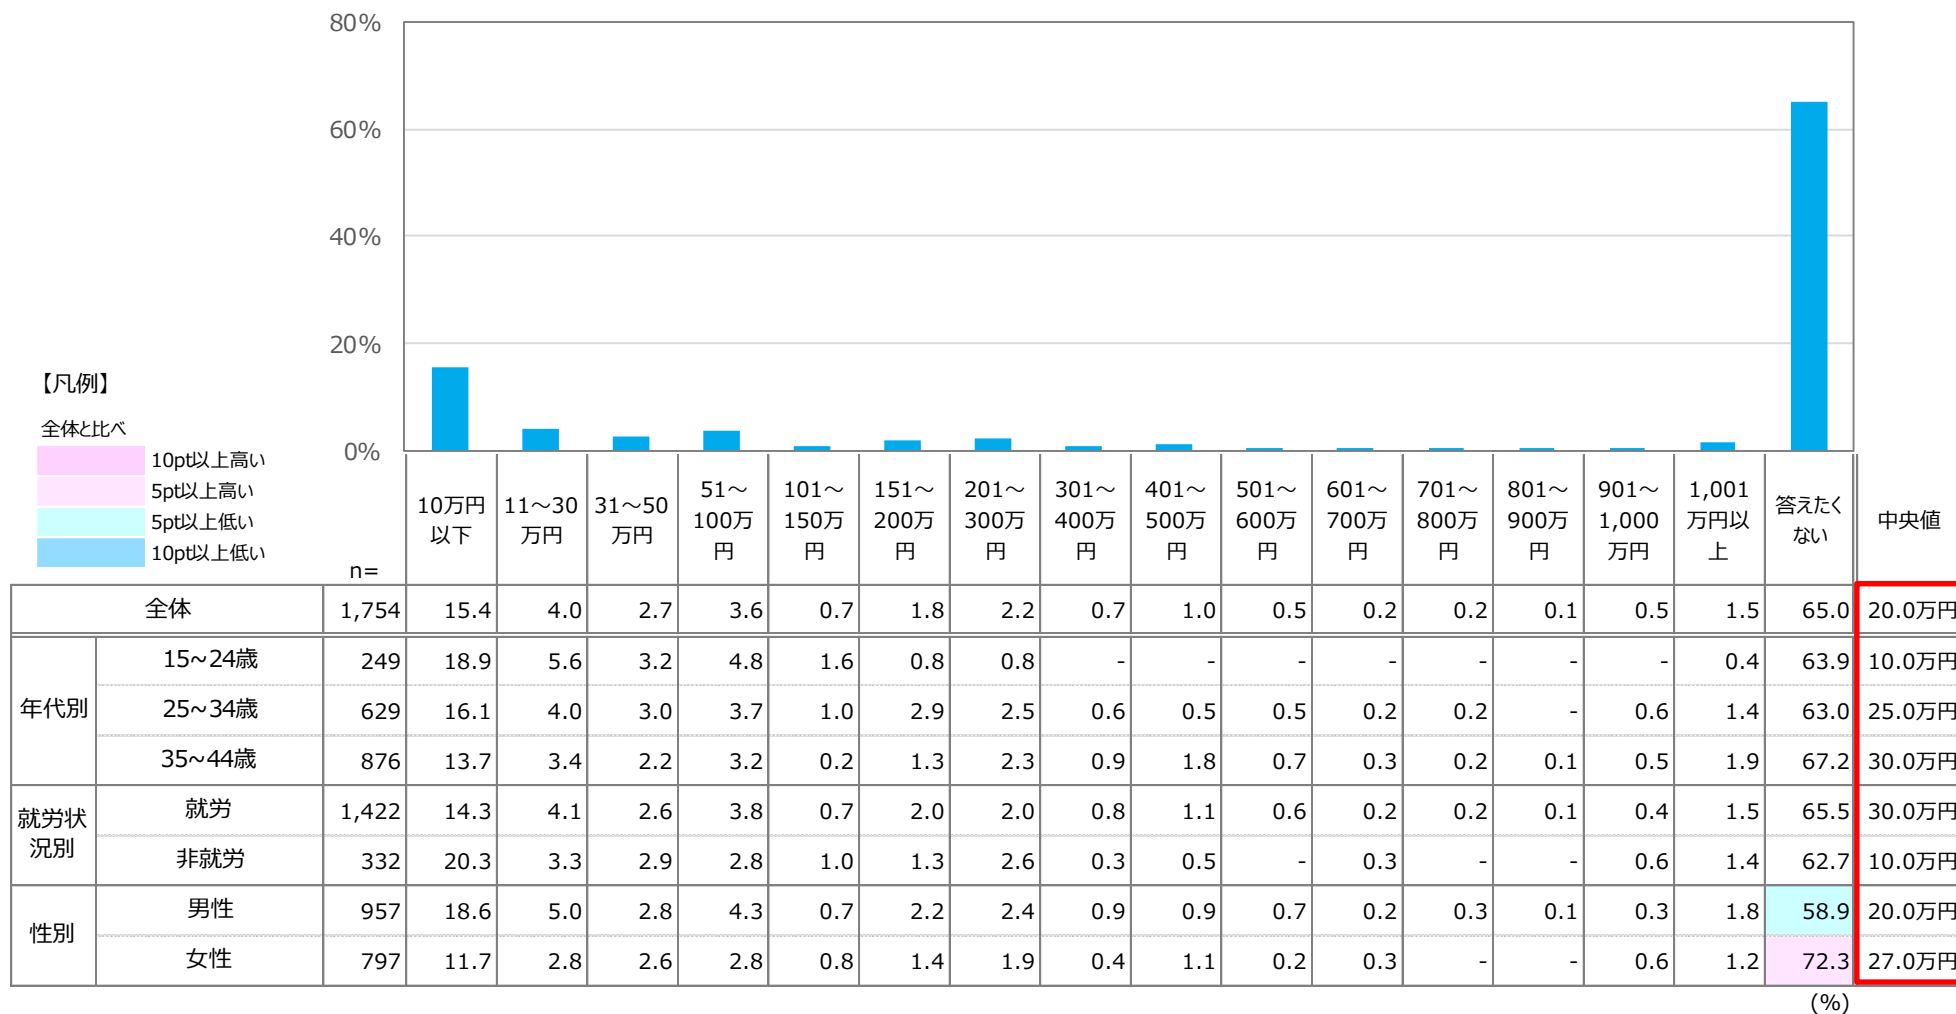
80%
60%
40%
20%
0%

【凡例】
全体と比べ
10pt以上高い
5pt以上高い
5pt以上低い
10pt以上低い

| | | n= | 10万円以下 | 11～30万円 | 31～50万円 | 51～100万円 | 101～150万円 | 151～200万円 | 201～300万円 | 301～400万円 | 401～500万円 | 501～600万円 | 601～700万円 | 701～800万円 | 801～900万円 | 901～1,000万円 | 1,001万円以上 | 答えたくない | 中央値 |
|---|---|---|---|---|---|---|---|---|---|---|---|---|---|---|---|---|---|---|
| 全体 | | 1,754 | 15.4 | 4.0 | 2.7 | 3.6 | 0.7 | 1.8 | 2.2 | 0.7 | 1.0 | 0.5 | 0.2 | 0.2 | 0.1 | 0.5 | 1.5 | 65.0 | 20.0万円 |
| 年代別 | 15～24歳 | 249 | 18.9 | 5.6 | 3.2 | 4.8 | 1.6 | 0.8 | 0.8 | - | - | - | - | - | - | - | 0.4 | 63.9 | 10.0万円 |
| | 25～34歳 | 629 | 16.1 | 4.0 | 3.0 | 3.7 | 1.0 | 2.9 | 2.5 | 0.6 | 0.5 | 0.5 | 0.2 | 0.2 | - | 0.6 | 1.4 | 63.0 | 25.0万円 |
| | 35～44歳 | 876 | 13.7 | 3.4 | 2.2 | 3.2 | 0.2 | 1.3 | 2.3 | 0.9 | 1.8 | 0.7 | 0.3 | 0.2 | 0.1 | 0.5 | 1.9 | 67.2 | 30.0万円 |
| 就労状況別 | 就労 | 1,422 | 14.3 | 4.1 | 2.6 | 3.8 | 0.7 | 2.0 | 2.0 | 0.8 | 1.1 | 0.6 | 0.2 | 0.2 | 0.1 | 0.4 | 1.5 | 65.5 | 30.0万円 |
| | 非就労 | 332 | 20.3 | 3.3 | 2.9 | 2.8 | 1.0 | 1.3 | 2.6 | 0.3 | 0.5 | - | 0.3 | - | - | 0.6 | 1.4 | 62.7 | 10.0万円 |
| 性別 | 男性 | 957 | 18.6 | 5.0 | 2.8 | 4.3 | 0.7 | 2.2 | 2.4 | 0.9 | 0.9 | 0.7 | 0.2 | 0.3 | 0.1 | 0.3 | 1.8 | 58.9 | 20.0万円 |
| | 女性 | 797 | 11.7 | 2.8 | 2.6 | 2.8 | 0.8 | 1.4 | 1.9 | 0.4 | 1.1 | 0.2 | 0.3 | - | - | 0.6 | 1.2 | 72.3 | 27.0万円 |

(%)